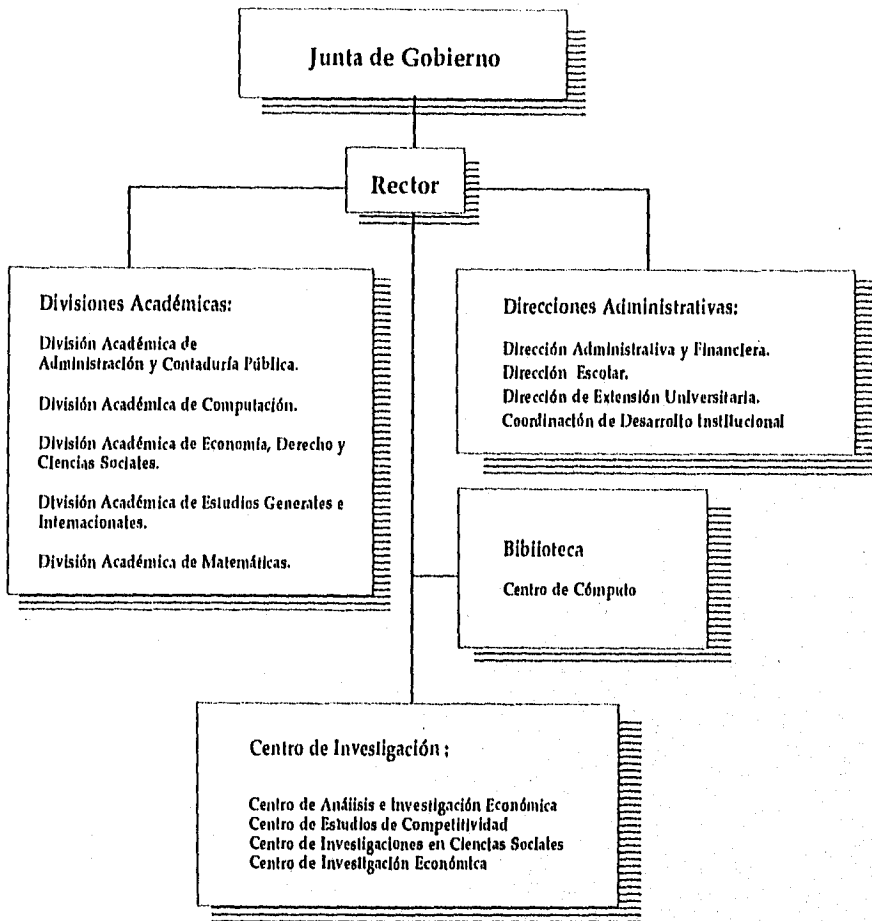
Junta de Gobierno

Rector

Divisiones Académicas:

División Académica de Administración y Contaduría Pública.

División Académica de Computación.

División Académica de Economía, Derecho y Ciencias Sociales.

División Académica de Estudios Generales e Internacionales.

División Académica de Matemáticas.

Direcciones Administrativas:

Dirección Administrativa y Financiera.
Dirección Escolar.
Dirección de Extensión Universitaria.
Coordinación de Desarrollo Institucional

Biblioteca

Centro de Cómputo

Centro de Investigación :

Centro de Análisis e Investigación Económica
Centro de Estudios de Competitividad
Centro de Investigaciones en Ciencias Sociales
Centro de Investigación Económica